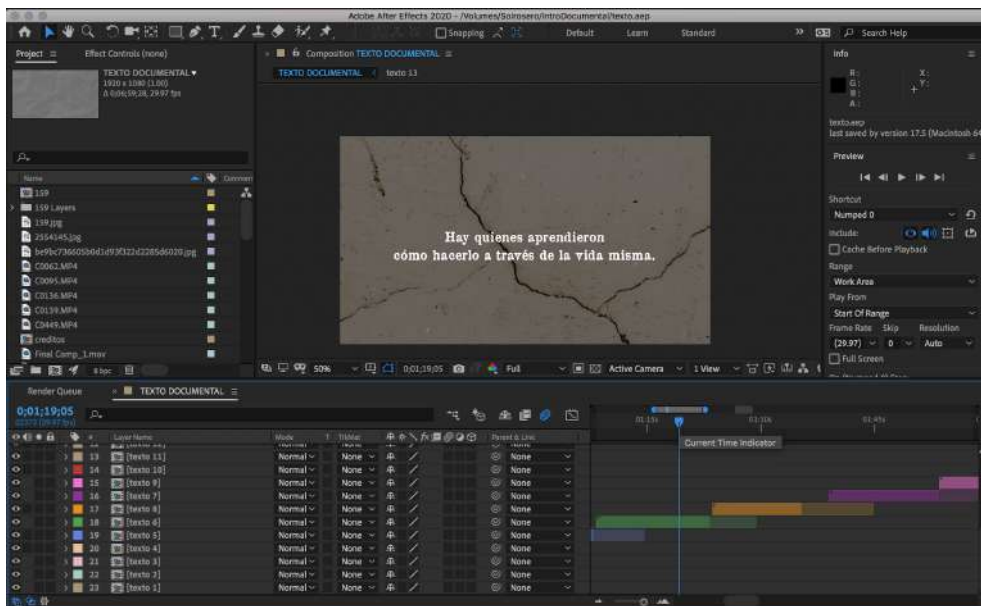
Adobe After Effects 2020 - /Volumes/Soirosero/IntroDocumental/texto.aep

Snapping

Default Learn Standard

Search Help

Project ≡ Effect Controls (none)

TEXTO DOCUMENTAL ▾
1920 x 1080 (1.00)
Δ 0;06;59;28, 29.97 fps

Composition TEXTO DOCUMENTAL ≡

TEXTO DOCUMENTAL texto 13

Hay quienes aprendieron
cómo hacerlo a través de la vida misma.

Info

R:
G:
B:
A:
X:
Y:

texto.aep
last saved by version 17.5 (Macintosh 64

Preview ≡

Shortcut
Numpad 0
Include:
Cache Before Playback
Range
Work Area
Play From
Start Of Range
Frame Rate Skip Resolution
(29.97) 0 Auto
Full Screen

Name
159
159 Layers
159.jpg
2554145.jpg
be9bc736605b0d1d93f322d2285d6020.jpg
C0062.MP4
C0095.MP4
C0136.MP4
C0139.MP4
C0449.MP4
creditos
Final Comp_1.mov

8 bpc

50% 0;01;19;05 Full Active Camera 1 View

Render Queue TEXTO DOCUMENTAL ≡

0;01;19;05
02373 (29.97 fps)

Layer Name Mode T TrkMat Parent & Link

| # | Layer Name | Mode | TrkMat | Parent & Link |
|---|---|---|---|---|
| 13 | [texto 11] | Normal | None | None |
| 14 | [texto 10] | Normal | None | None |
| 15 | [texto 9] | Normal | None | None |
| 16 | [texto 7] | Normal | None | None |
| 17 | [texto 8] | Normal | None | None |
| 18 | [texto 6] | Normal | None | None |
| 19 | [texto 5] | Normal | None | None |
| 20 | [texto 4] | Normal | None | None |
| 21 | [texto 3] | Normal | None | None |
| 22 | [texto 3] | Normal | None | None |
| 23 | [texto 1] | Normal | None | None |

01:15s 01:30s 01:45s

Current Time Indicator